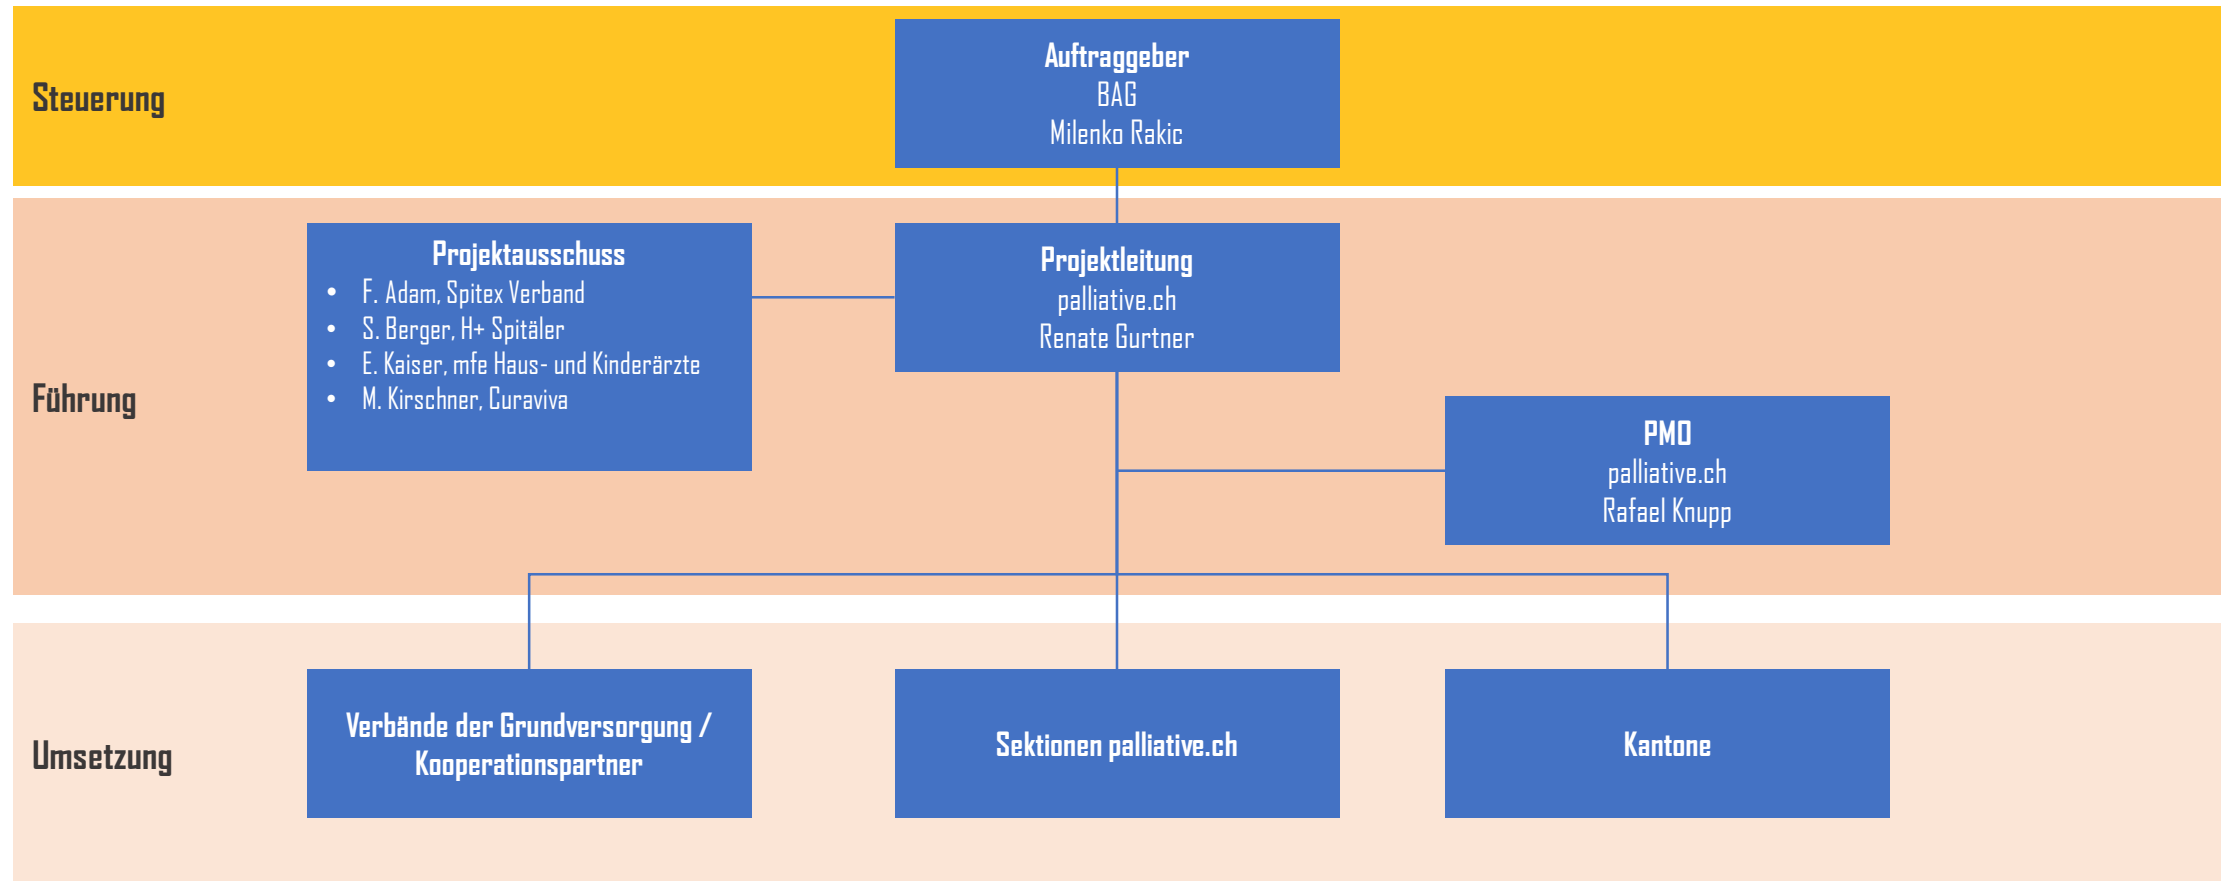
Steuerung

Auftraggeber
BAG
Milenko Rakic

Führung

Projektausschuss
- F. Adam, Spitex Verband
- S. Berger, H+ Spitäler
- E. Kaiser, mfe Haus- und Kinderärzte
- M. Kirschner, Curaviva

Projektleitung
palliative.ch
Renate Gurtner

PMO
palliative.ch
Rafael Knupp

Umsetzung

Verbände der Grundversorgung / Kooperationspartner

Sektionen palliative.ch

Kantone